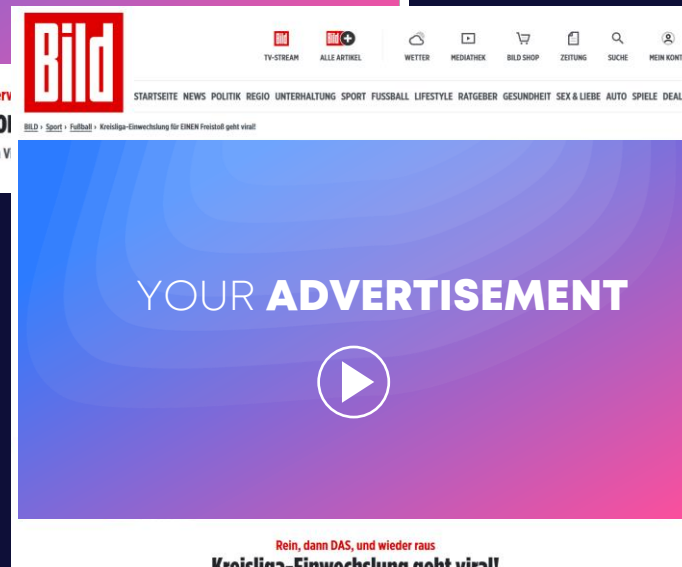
BILD

TV-STREAM ALLE ARTIKEL WETTER MEDIATHEK BILD SHOP ZEITUNG SUCHE MEIN KONT

STARTSEITE NEWS POLITIK REGIO UNTERHALTUNG SPORT FUSSBALL LIFESTYLE RATGEBER GESUNDHEIT SEX & LIEBE AUTO SPIELE DEAL

BILD › Sport › Fußball › Kreisliga-Einwechslung für EINEN Freistoß geht viral!

YOUR ADVERTISEMENT

Rein, dann DAS, und wieder raus

Kreisliga-Einwechslung geht viral!